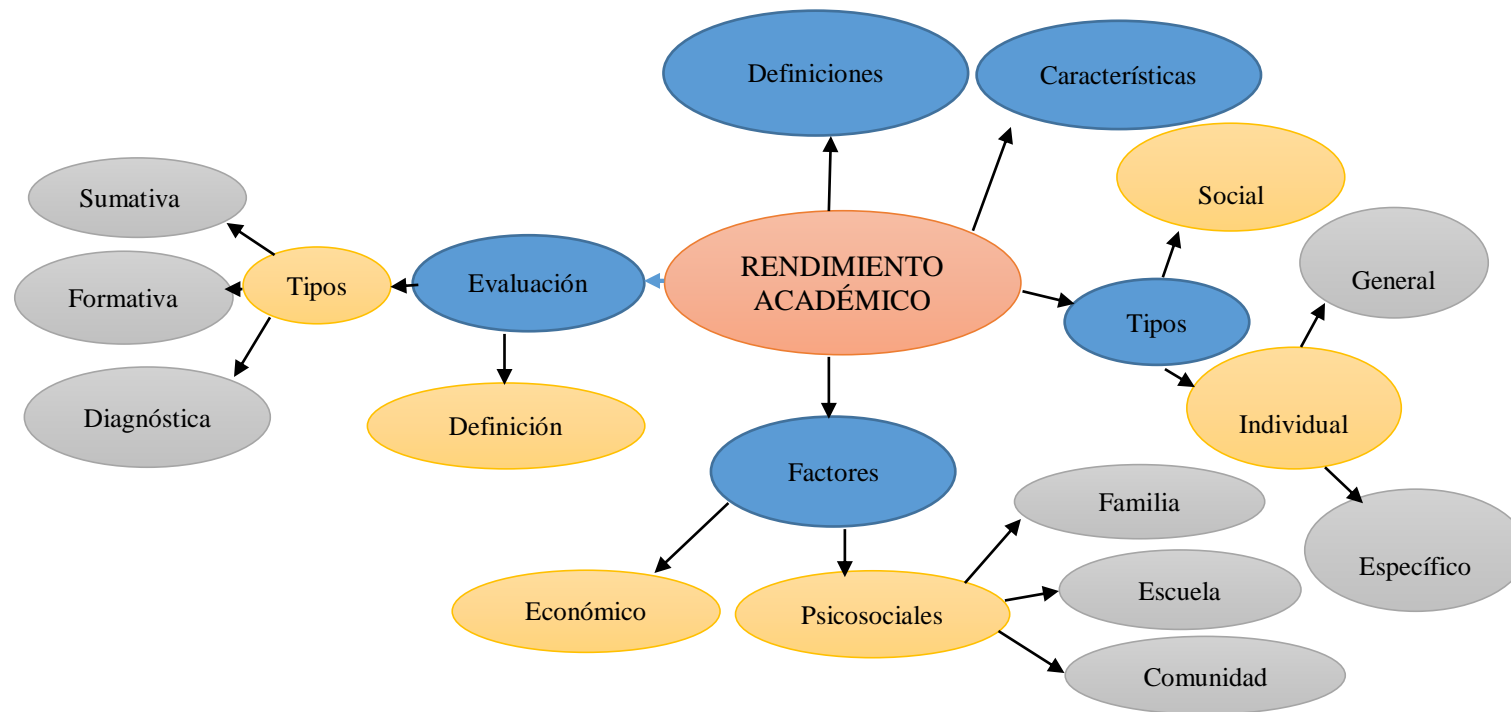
Definiciones

Características

Social

Sumativa

General

Tipos

Evaluación

RENDIMIENTO ACADÉMICO

Formativa

Tipos

Diagnóstica

Individual

Definición

Factores

Familia

Específico

Escuela

Económico

Psicosociales

Comunidad